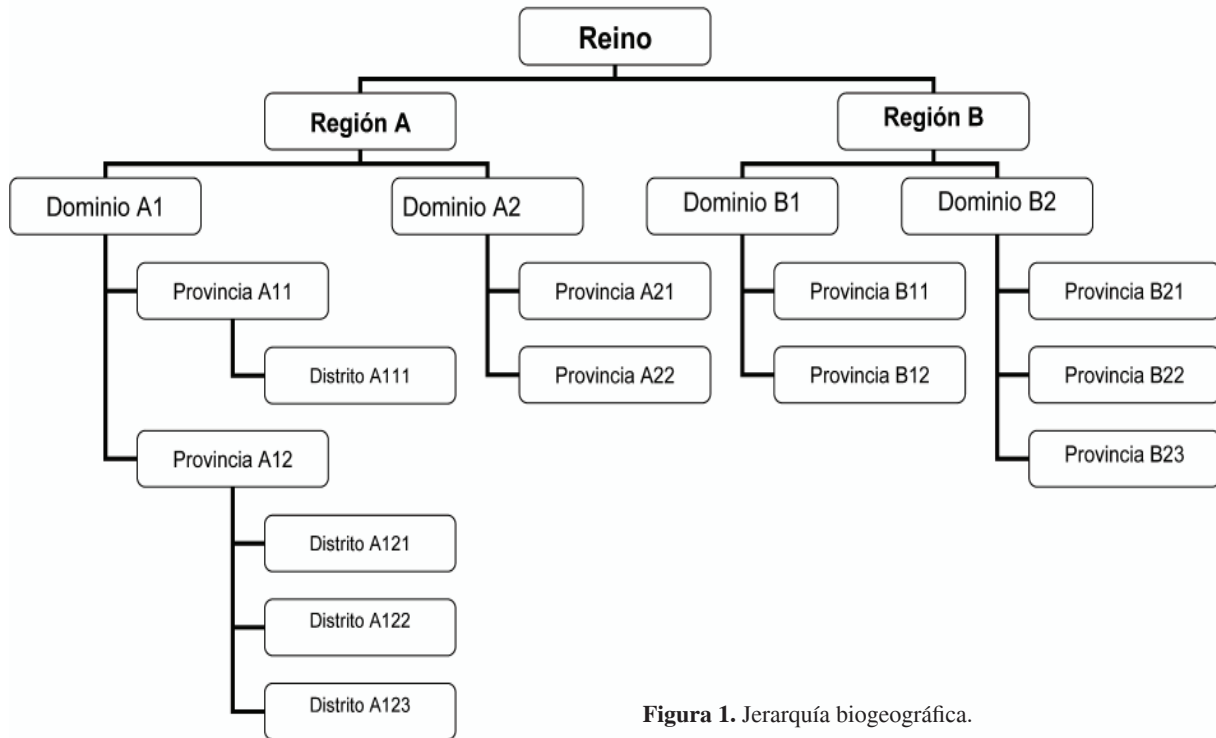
Reino

Región A

Región B

Dominio A1

Dominio A2

Dominio B1

Dominio B2

Provincia A11

Distrito A111

Provincia A12

Distrito A121

Distrito A122

Distrito A123

Provincia A21

Provincia A22

Provincia B11

Provincia B12

Provincia B21

Provincia B22

Provincia B23

**Figura 1.** Jerarquía biogeográfica.